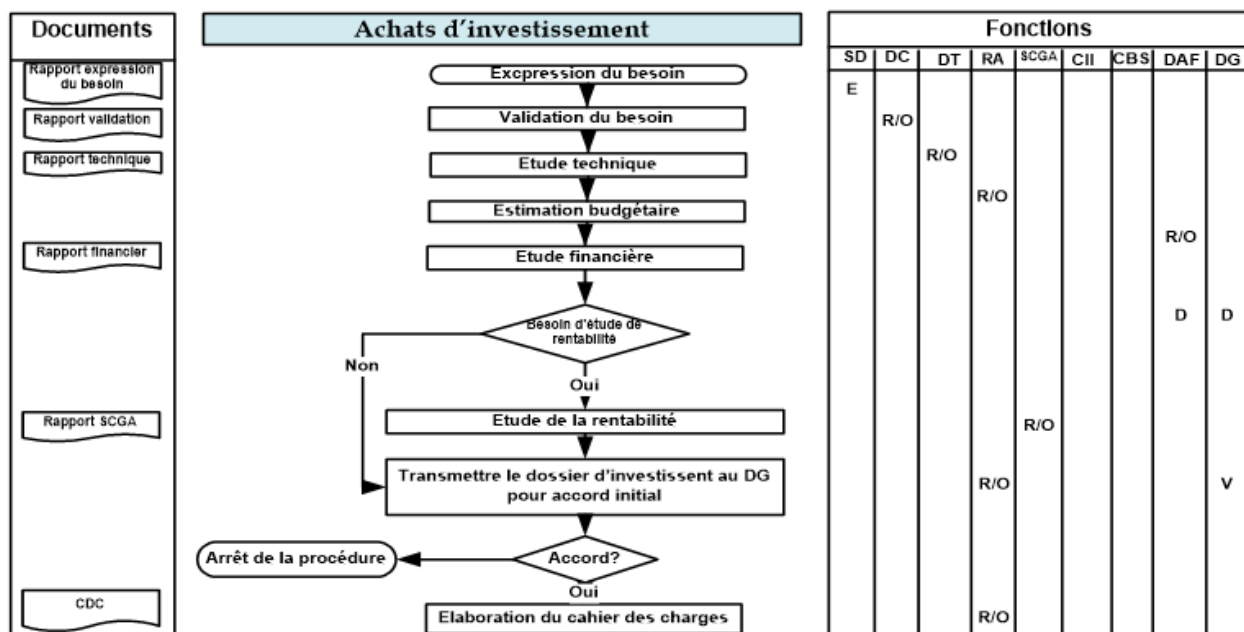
Documents

Rapport expression du besoin

Rapport validation

Rapport technique

Rapport financier

Rapport SCGA

CDC

Achats d'investissement

Excpression du besoin

Validation du besoin

Etude technique

Estimation budgétaire

Etude financière

Besoin d'étude de rentabilité

Non

Oui

Etude de la rentabilité

Transmettre le dossier d'investissent au DG pour accord initial

Arrêt de la procédure

Accord?

Oui

Elaboration du cahier des charges

Fonctions

| SD | DC | DT | RA | SCGA | CII | CBS | DAF | DG |
|---|---|---|---|---|---|---|---|---|
| E | | | | | | | | |
| | R/O | | | | | | | |
| | | R/O | | | | | | |
| | | | R/O | | | | | |
| | | | | | | | R/O | |
| | | | | | | | D | D |
| | | | | R/O | | | | |
| | | | R/O | | | | | V |
| | | | R/O | | | | | |